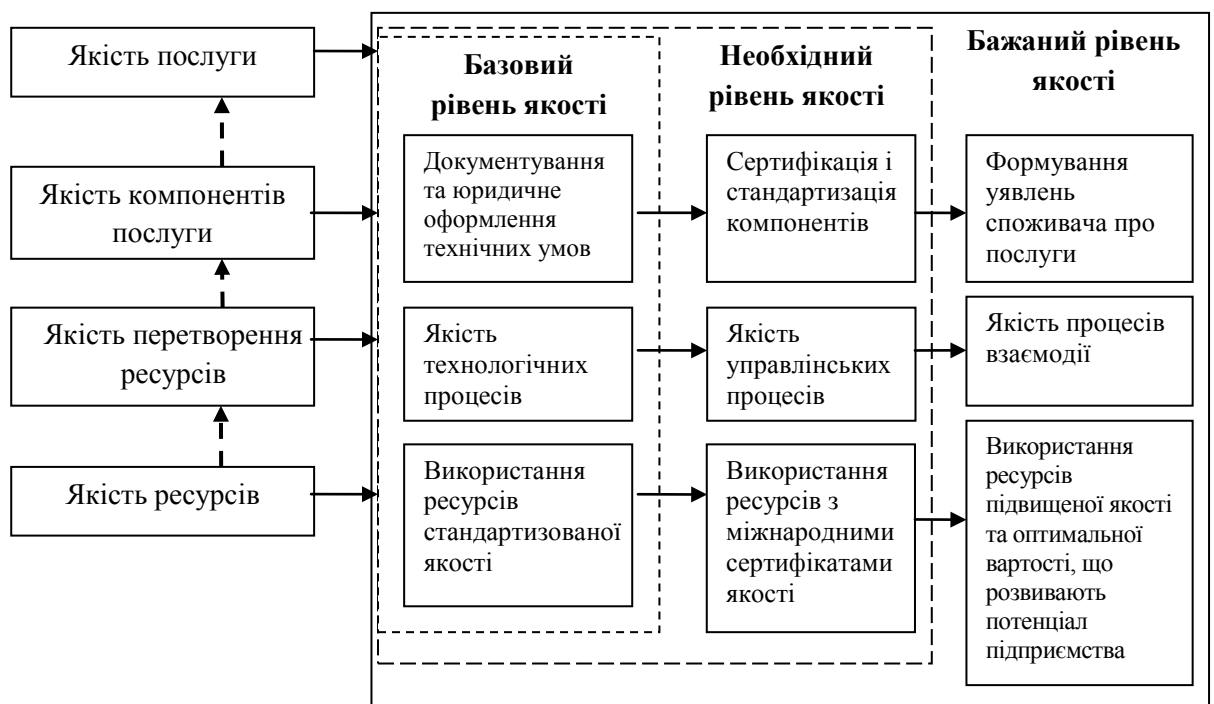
Якість послуги

Якість компонентів послуги

Якість перетворення ресурсів

Якість ресурсів

Базовий рівень якості

Документування та юридичне оформлення технічних умов

Якість технологічних процесів

Використання ресурсів стандартизованої якості

Необхідний рівень якості

Сертифікація і стандартизація компонентів

Якість управлінських процесів

Використання ресурсів з міжнародними сертифікатами якості

Бажаний рівень якості

Формування уявлень споживача про послуги

Якість процесів взаємодії

Використання ресурсів підвищеної якості та оптимальної вартості, що розвивають потенціал підприємства